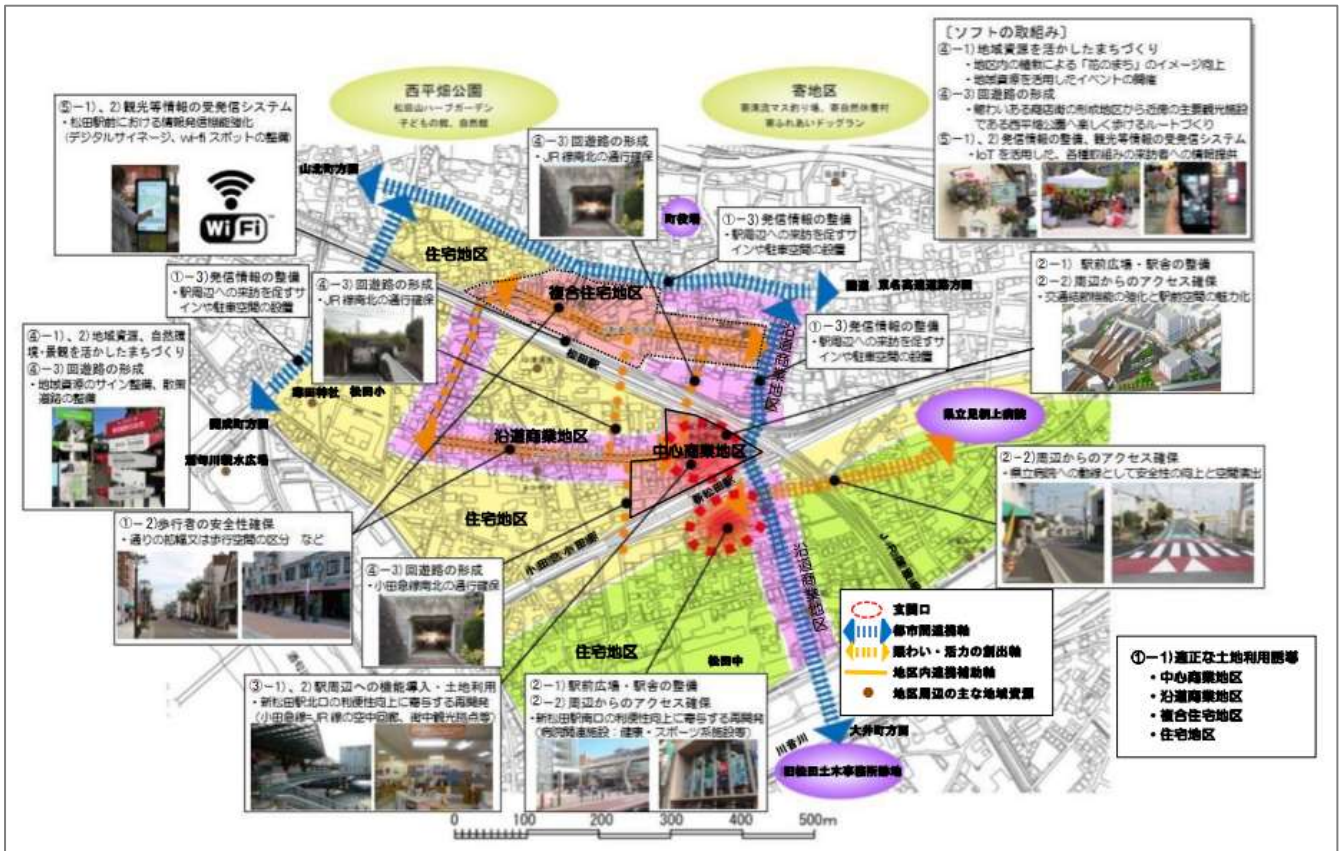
〔ソフトの取組み〕
④－1）地域資源を活かしたまちづくり
・地区内の植栽による「花のまち」のイメージ向上
・地域資源を活用したイベントの開催
④－3）回遊路の形成
・賑わいある商店街の形成地区から近隣の主要観光施設である西平畑公園へ楽しく歩けるルートづくり
⑤－1）、2）発信情報の整備、観光等情報の受発信システム
・IoTを活用した、各種取組みの来訪者への情報提供

西平畑公園
松田山ハーブガーデン
子どもの館、自然館

寄地区

⑤－1）、2）観光等情報の受発信システム
・松田駅前における情報発信機能強化
（デジタルサイネージ、wi-fiスポットの整備）

Wi Fi

④－3）回遊路の形成
・JR線南北の通行確保

山北町方面
町役場

①－3）発信情報の整備
・駅周辺への来訪を促すサインや駐車空間の設置

住宅地区
複合住宅地区
国道 東名高速道路方面

①－3）発信情報の整備
・駅周辺への来訪を促すサインや駐車空間の設置

④－3）回遊路の形成
・JR線南北の通行確保

②－1）駅前広場・駅舎の整備
②－2）周辺からのアクセス確保
・交通結節機能の強化と駅前空間の魅力化

④－1）、2）地域資源、自然環境・景観を活かしたまちづくり
④－3）回遊路の形成
・地域資源のサイン整備、散策道路の整備

①－3）発信情報の整備
・駅周辺への来訪を促すサインや駐車空間の設置

松田駅
松田小
沿道商業地区
県立足柄上病院
開成町方面
沿道商業地区
中心商業地区
新松田駅

②－2）周辺からのアクセス確保
・県立病院への動線として安全性の向上と空間演出

①－2）歩行者の安全性確保
・通りの拡幅又は歩行空間の区分 など

住宅地区
小田急小田原線

④－3）回遊路の形成
・小田急線南北の通行確保

沿道商業地区

玄関口
都市間連携軸
賑わい・活力の創出軸
地区内連携補助軸
地区周辺の主な地域資源

①－1）適正な土地利用誘導
・中心商業地区
・沿道商業地区
・複合住宅地区
・住宅地区

住宅地区
松田中

③－1）、2）駅周辺への機能導入・土地利用
・新松田駅北口の利便性向上に寄与する再開発
（小田急線・JR線の空中回廊、街中観光拠点等）

②－1）駅前広場・駅舎の整備
②－2）周辺からのアクセス確保
・新松田駅南口の利便性向上に寄与する再開発
（利用誘導施設：健康・スポーツ系施設等）

川音川
大井町方面

0 100 200 300 400 500m